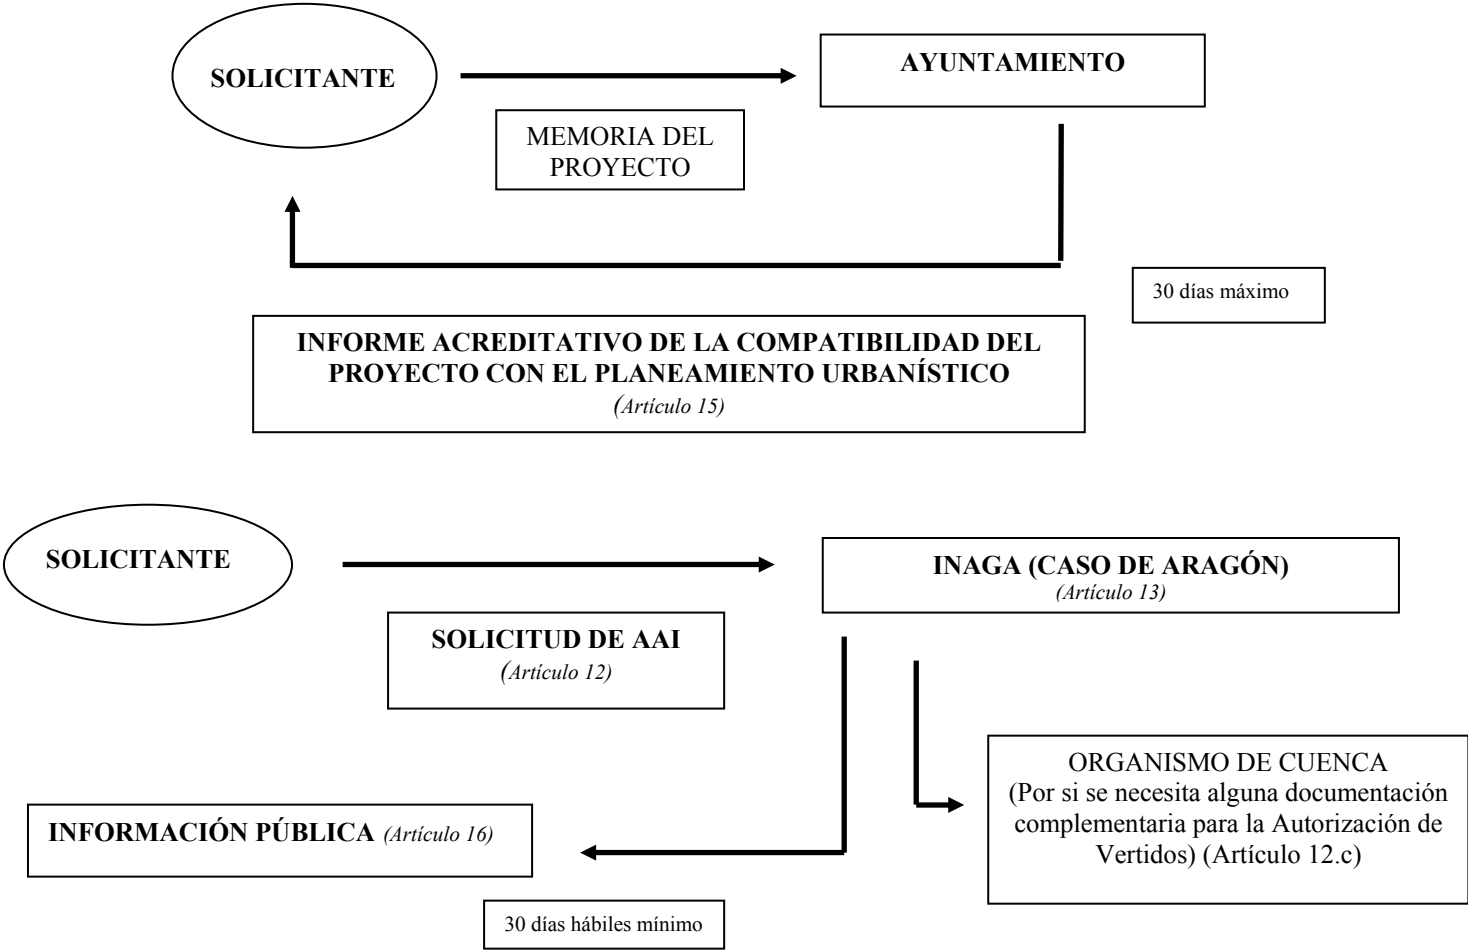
SOLICITANTE

AYUNTAMIENTO

MEMORIA DEL PROYECTO

30 días máximo

INFORME ACREDITATIVO DE LA COMPATIBILIDAD DEL PROYECTO CON EL PLANEAMIENTO URBANÍSTICO
(Artículo 15)

SOLICITANTE

INAGA (CASO DE ARAGÓN)
(Artículo 13)

SOLICITUD DE AAI
(Artículo 12)

ORGANISMO DE CUENCA
(Por si se necesita alguna documentación complementaria para la Autorización de Vertidos) (Artículo 12.c)

INFORMACIÓN PÚBLICA (Artículo 16)

30 días hábiles mínimo